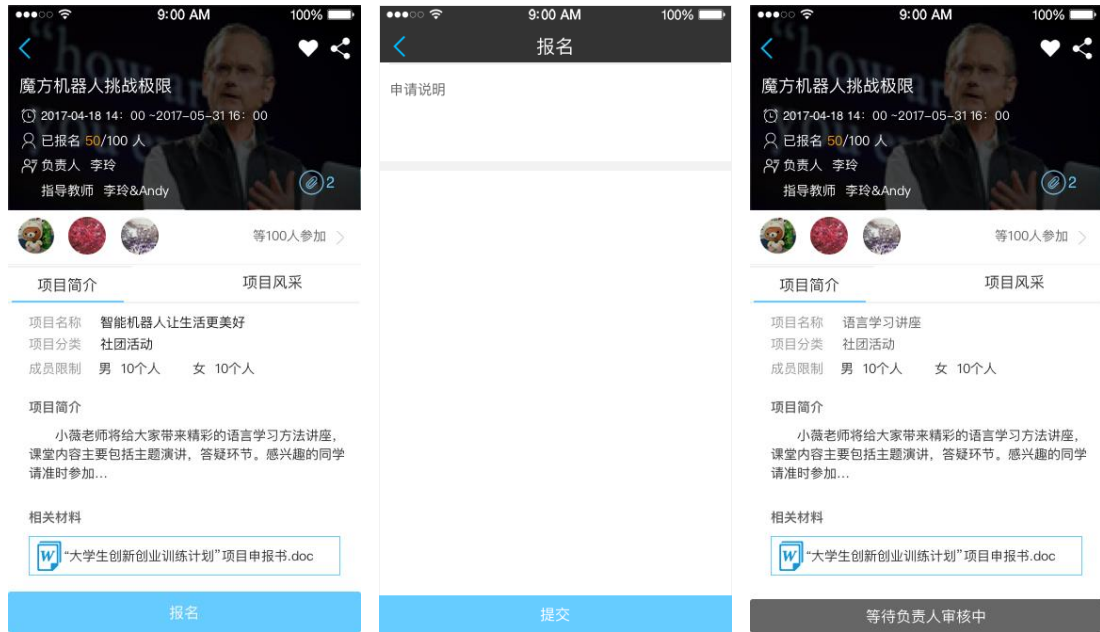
9:00 AM 100%

魔方机器人挑战极限

2017-04-18 14：00 ~2017-05-31 16：00

已报名 50/100 人

负责人 李玲

指导教师 李玲&Andy

2

等100人参加

项目简介 项目风采

项目名称 智能机器人让生活更美好

项目分类 社团活动

成员限制 男 10个人 女 10个人

项目简介

小薇老师将给大家带来精彩的语言学习方法讲座，课堂内容主要包括主题演讲，答疑环节。感兴趣的同学请准时参加...

相关材料

W "大学生创新创业训练计划"项目申报书.doc

报名

9:00 AM 100%

报名

申请说明

提交

9:00 AM 100%

魔方机器人挑战极限

2017-04-18 14：00 ~2017-05-31 16：00

已报名 50/100 人

负责人 李玲

指导教师 李玲&Andy

2

等100人参加

项目简介 项目风采

项目名称 语言学习讲座

项目分类 社团活动

成员限制 男 10个人 女 10个人

项目简介

小薇老师将给大家带来精彩的语言学习方法讲座，课堂内容主要包括主题演讲，答疑环节。感兴趣的同学请准时参加...

相关材料

W "大学生创新创业训练计划"项目申报书.doc

等待负责人审核中